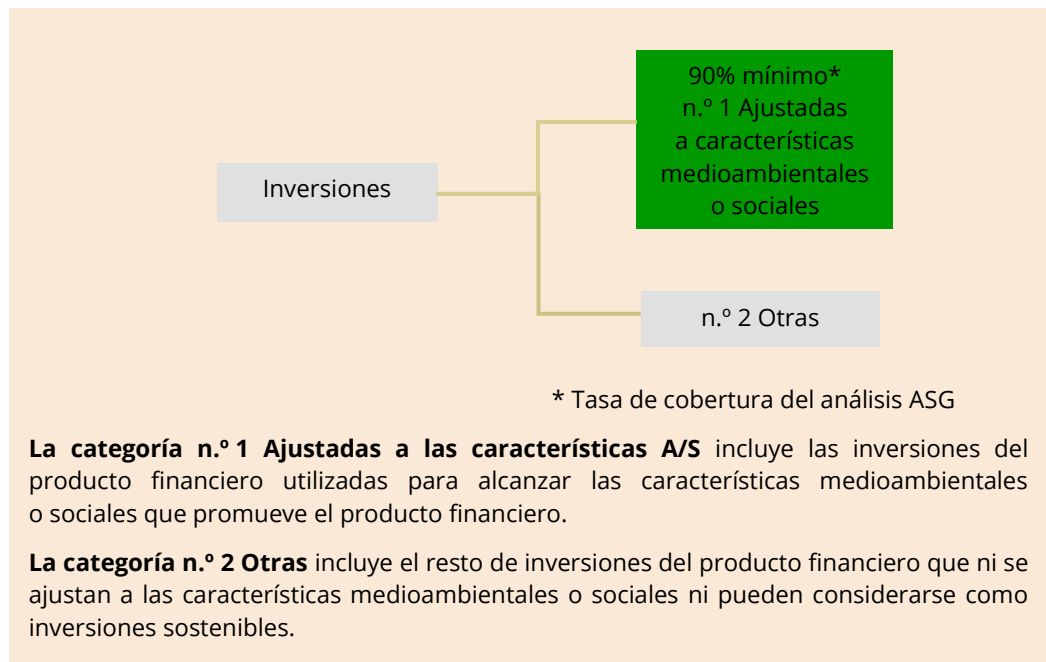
Inversiones

90% mínimo*
n.º 1 Ajustadas a características medioambientales o sociales

n.º 2 Otras

* Tasa de cobertura del análisis ASG

**La categoría n.º 1 Ajustadas a las características A/S** incluye las inversiones del producto financiero utilizadas para alcanzar las características medioambientales o sociales que promueve el producto financiero.

**La categoría n.º 2 Otras** incluye el resto de inversiones del producto financiero que ni se ajustan a las características medioambientales o sociales ni pueden considerarse como inversiones sostenibles.